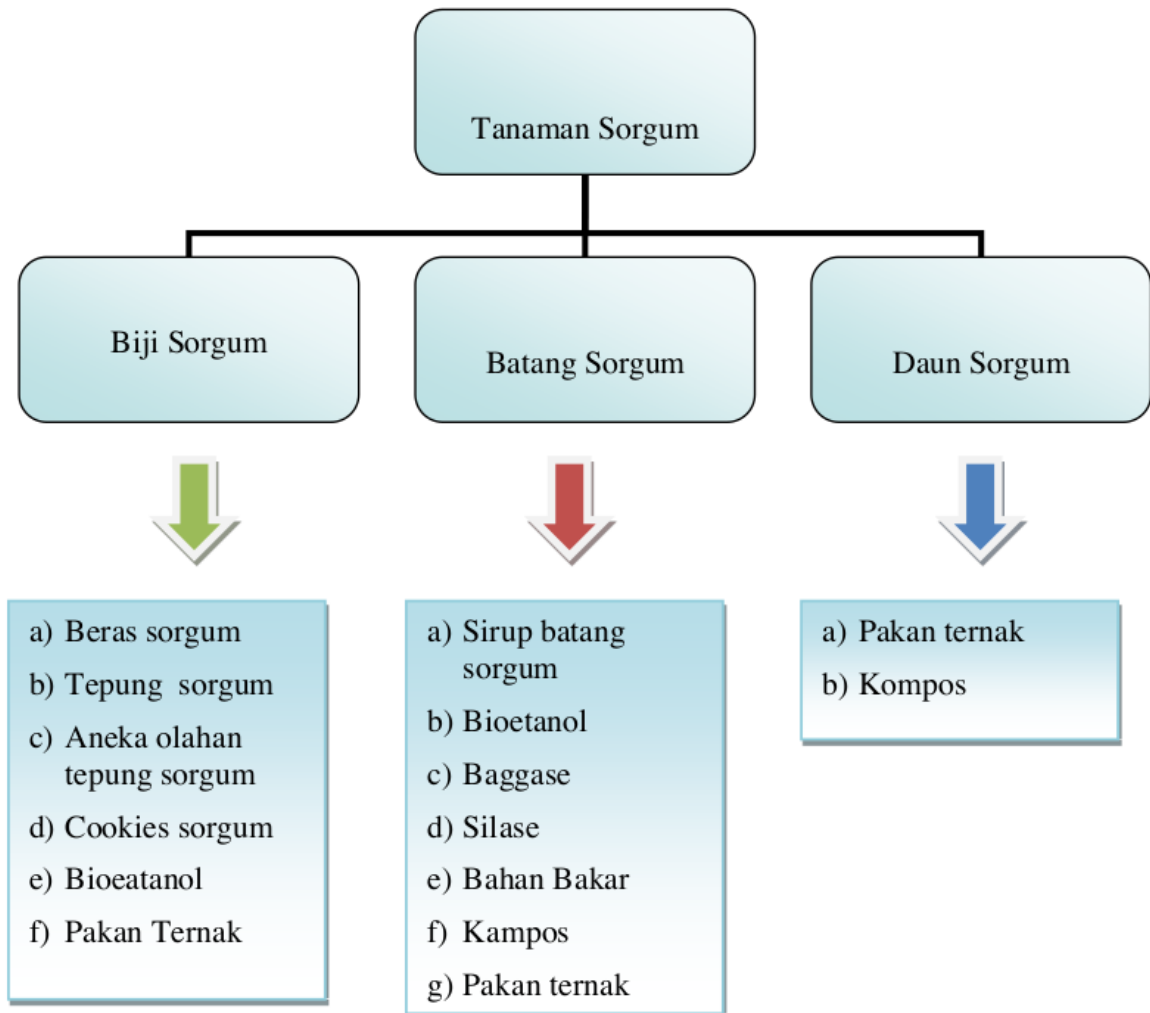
Tanaman Sorgum

Biji Sorgum

Batang Sorgum

Daun Sorgum

a) Beras sorgum
b) Tepung sorgum
c) Aneka olahan tepung sorgum
d) Cookies sorgum
e) Bioeatanol
f) Pakan Ternak

a) Sirup batang sorgum
b) Bioetanol
c) Baggase
d) Silase
e) Bahan Bakar
f) Kampos
g) Pakan ternak

a) Pakan ternak
b) Kompos